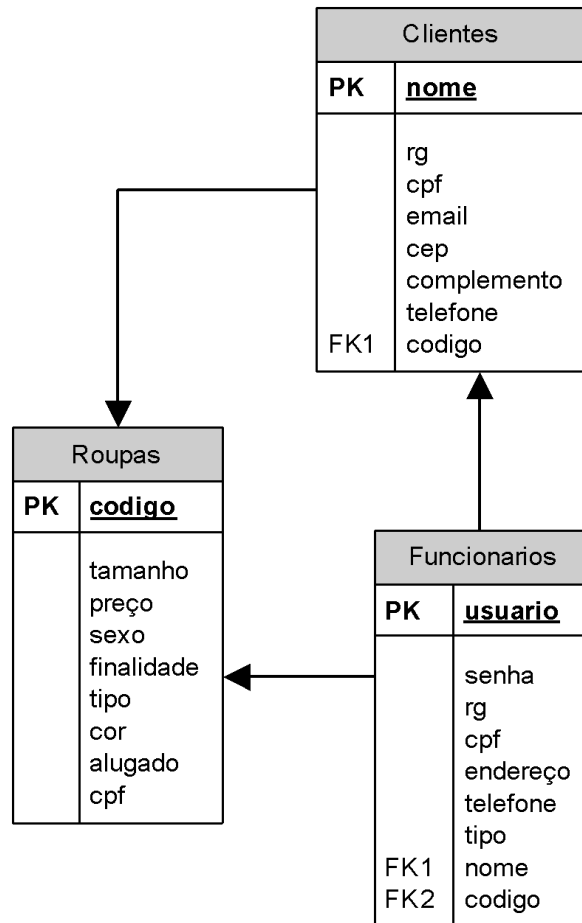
Clientes

| PK | nome |
|---|---|
| | rg<br>cpf<br>email<br>cep<br>complemento<br>telefone |
| FK1 | codigo |

Roupas

| PK | codigo |
|---|---|
| | tamanho<br>preço<br>sexo<br>finalidade<br>tipo<br>cor<br>alugado<br>cpf |

Funcionarios

| PK | usuario |
|---|---|
| | senha<br>rg<br>cpf<br>endereço<br>telefone<br>tipo |
| FK1 | nome |
| FK2 | codigo |